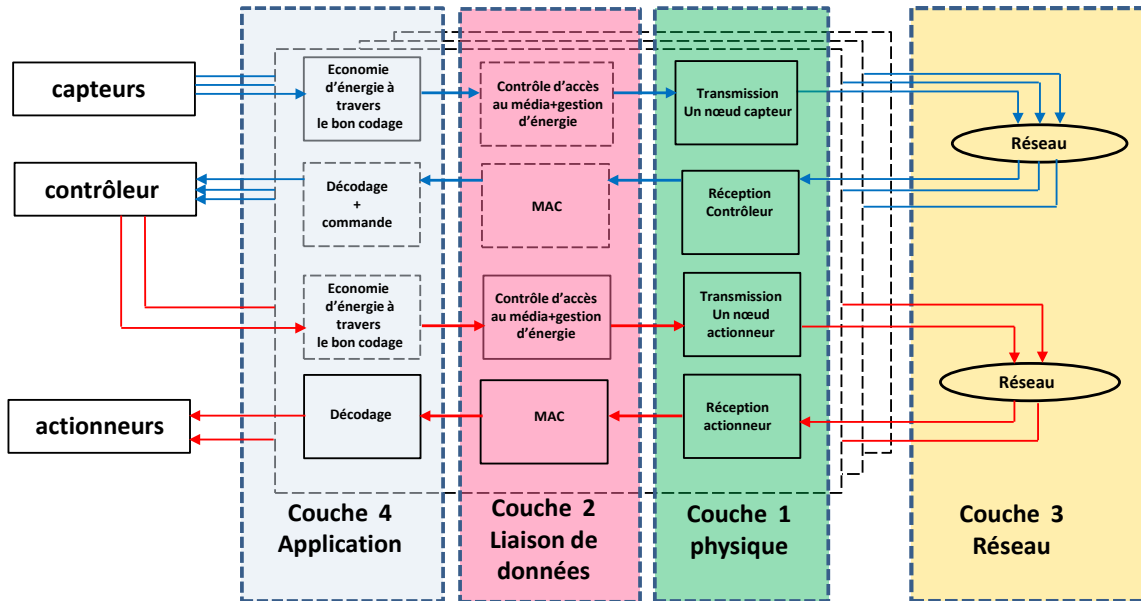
capteurs

contrôleur

actionneurs

Economie d'énergie à travers le bon codage

Décodage + commande

Economie d'énergie à travers le bon codage

Décodage

Contrôle d'accès au média+gestion d'énergie

MAC

Contrôle d'accès au média+gestion d'énergie

MAC

Transmission Un nœud capteur

Réception Contrôleur

Transmission Un nœud actionneur

Réception actionneur

Réseau

Réseau

Couche 4 Application

Couche 2 Liaison de données

Couche 1 physique

Couche 3 Réseau